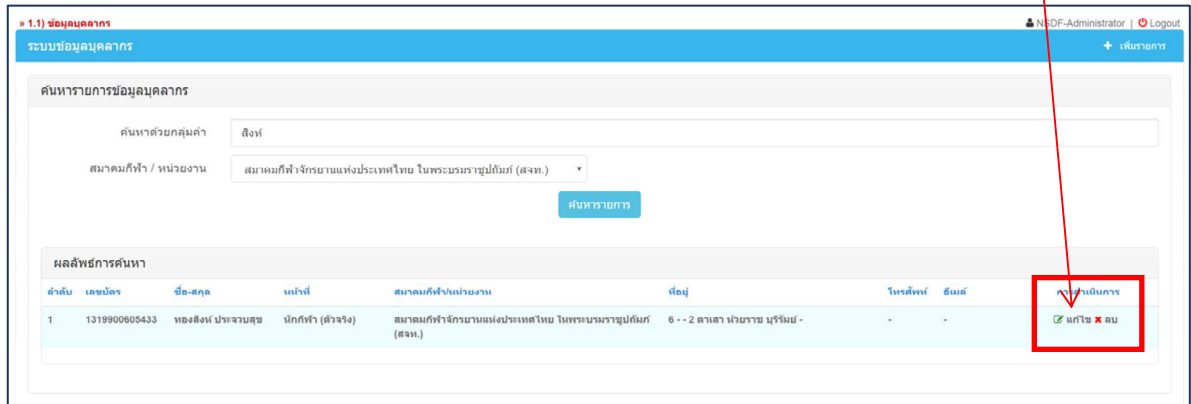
» 1.1) ข้อมูลบุคลากร

NSDF-Administrator | Logout

ระบบข้อมูลบุคลากร

+ เพิ่มรายการ

ค้นหารายการข้อมูลบุคลากร

ค้นหาด้วยกลุ่มคำ สิงห์

สมาคมกีฬา / หน่วยงาน สมาคมกีฬาจักรยานแห่งประเทศไทย ในพระบรมราชูปถัมภ์ (สจท.)

ค้นหารายการ

ผลลัพธ์การค้นหา

| ลำดับ | เลขบัตร | ชื่อ-สกุล | หน้าที่ | สมาคมกีฬา/หน่วยงาน | ที่อยู่ | โทรศัพท์ | อีเมล์ | การดำเนินการ |
|---|---|---|---|---|---|---|---|---|
| 1 | 1319900605433 | ทองสิงห์ ประจวบสุข | นักกีฬา (ตัวจริง) | สมาคมกีฬาจักรยานแห่งประเทศไทย ในพระบรมราชูปถัมภ์ (สจท.) | 6 - - 2 ตาเสา ห้วยราช บุรีรัมย์ - | - | - | แก้ไข ✖ ลบ |